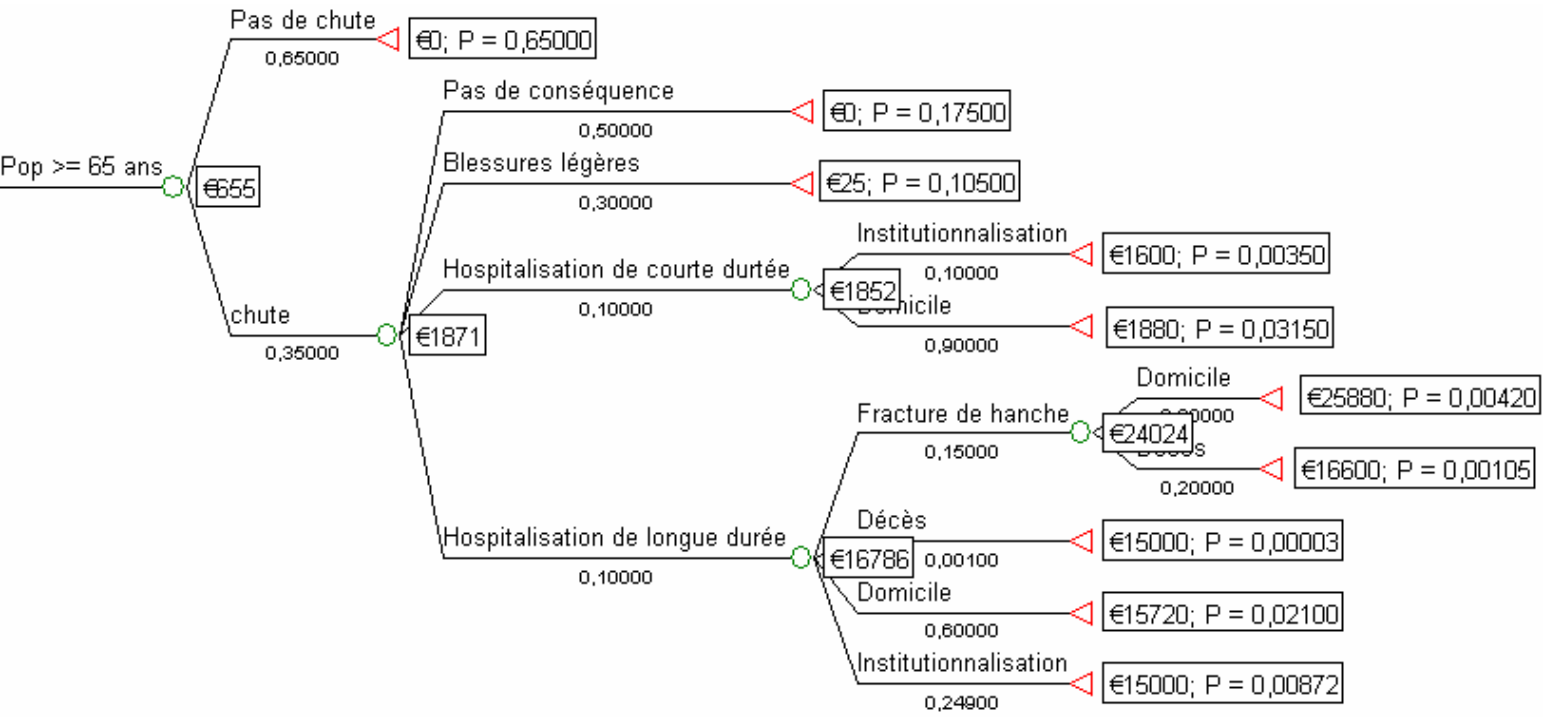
Pas de chute
0,65000
€0; P = 0,65000
Pop >= 65 ans
€655
Pas de conséquence
0,50000
€0; P = 0,17500
Blessures légères
0,30000
€25; P = 0,10500
Institutionnalisation
0,10000
€1600; P = 0,00350
Hospitalisation de courte durtée
0,10000
€1852
Domicile
0,90000
€1880; P = 0,03150
chute
0,35000
€1871
Domicile
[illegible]
€25880; P = 0,00420
Fracture de hanche
0,15000
€24024
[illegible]
0,20000
€16600; P = 0,00105
Décès
0,00100
€15000; P = 0,00003
Hospitalisation de longue durée
0,10000
€16786
Domicile
0,60000
€15720; P = 0,02100
Institutionnalisation
0,24900
€15000; P = 0,00872